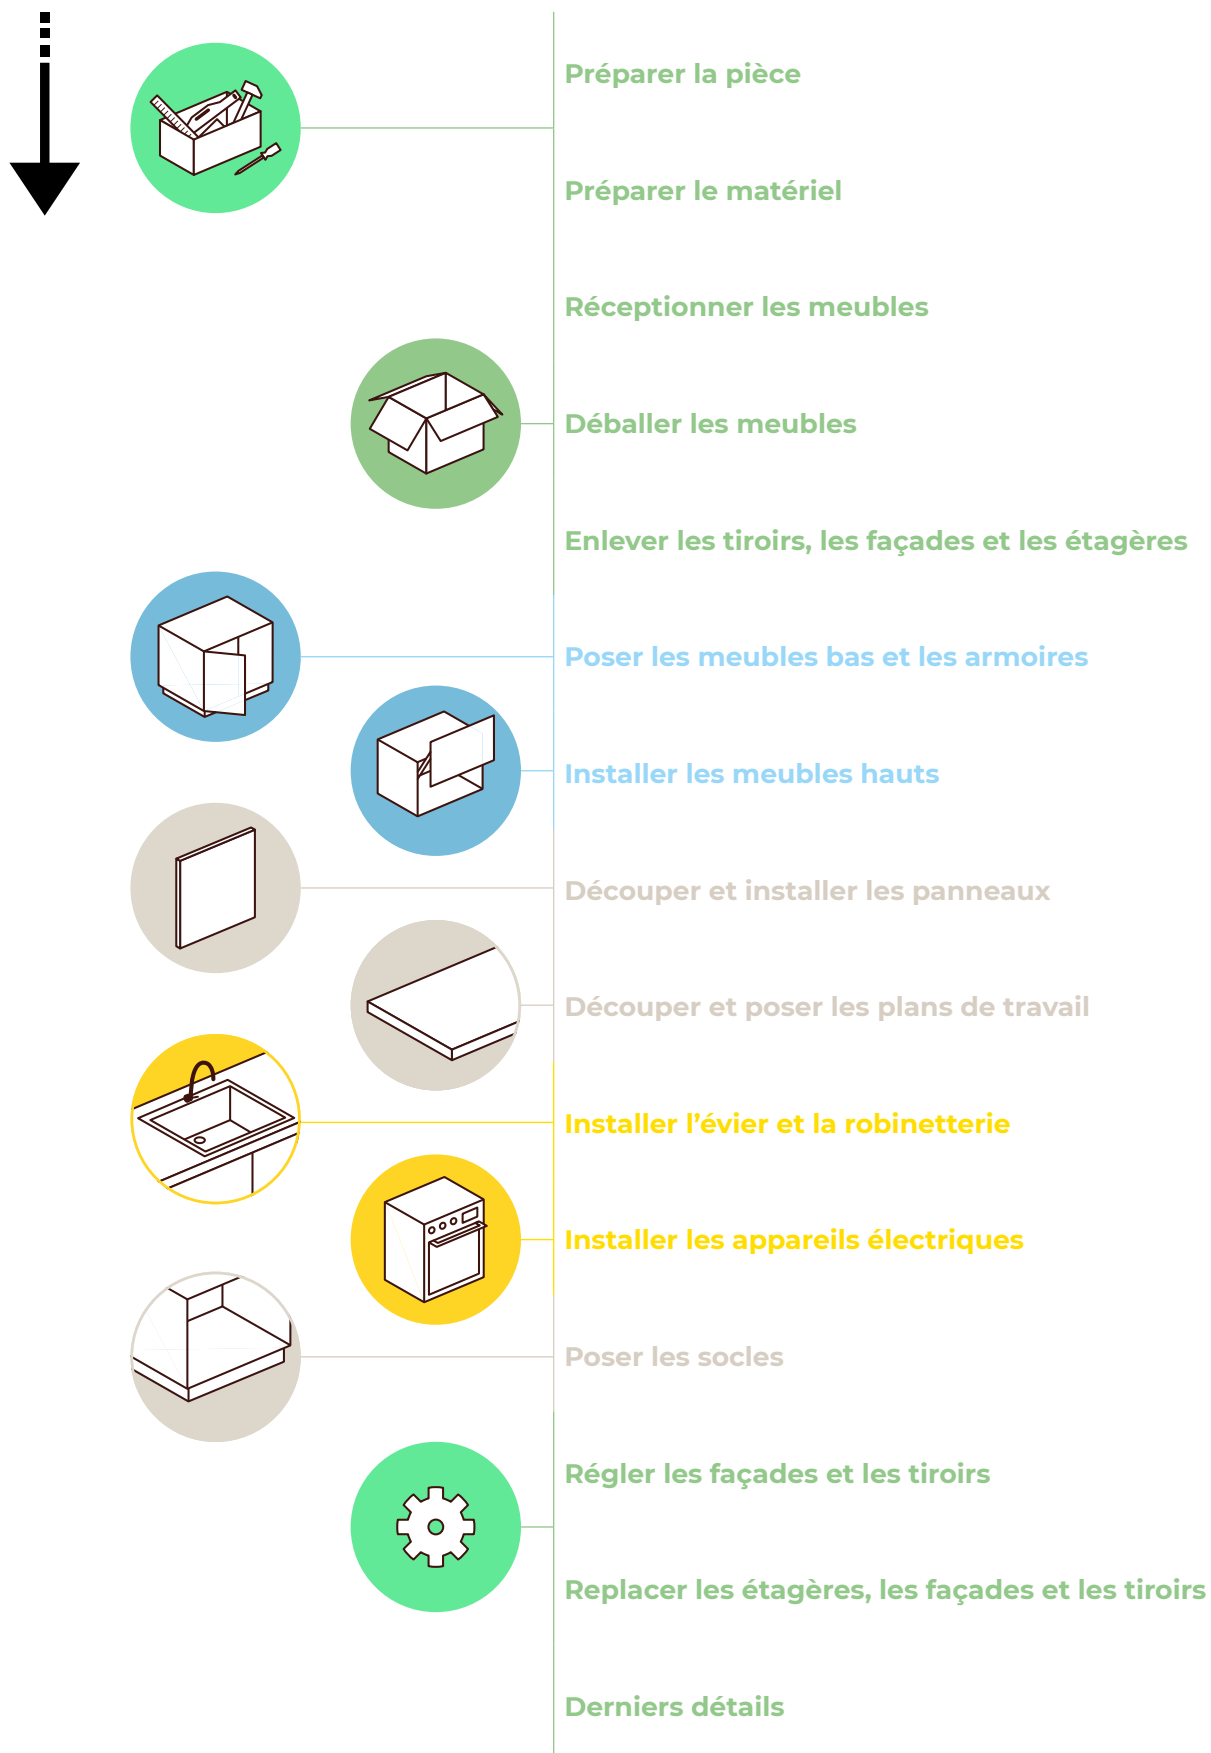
Préparer la pièce

Préparer le matériel

Réceptionner les meubles

Déballer les meubles

Enlever les tiroirs, les façades et les étagères

Poser les meubles bas et les armoires

Installer les meubles hauts

Découper et installer les panneaux

Découper et poser les plans de travail

Installer l’évier et la robinetterie

Installer les appareils électriques

Poser les socles

Régler les façades et les tiroirs

Replacer les étagères, les façades et les tiroirs

Derniers détails